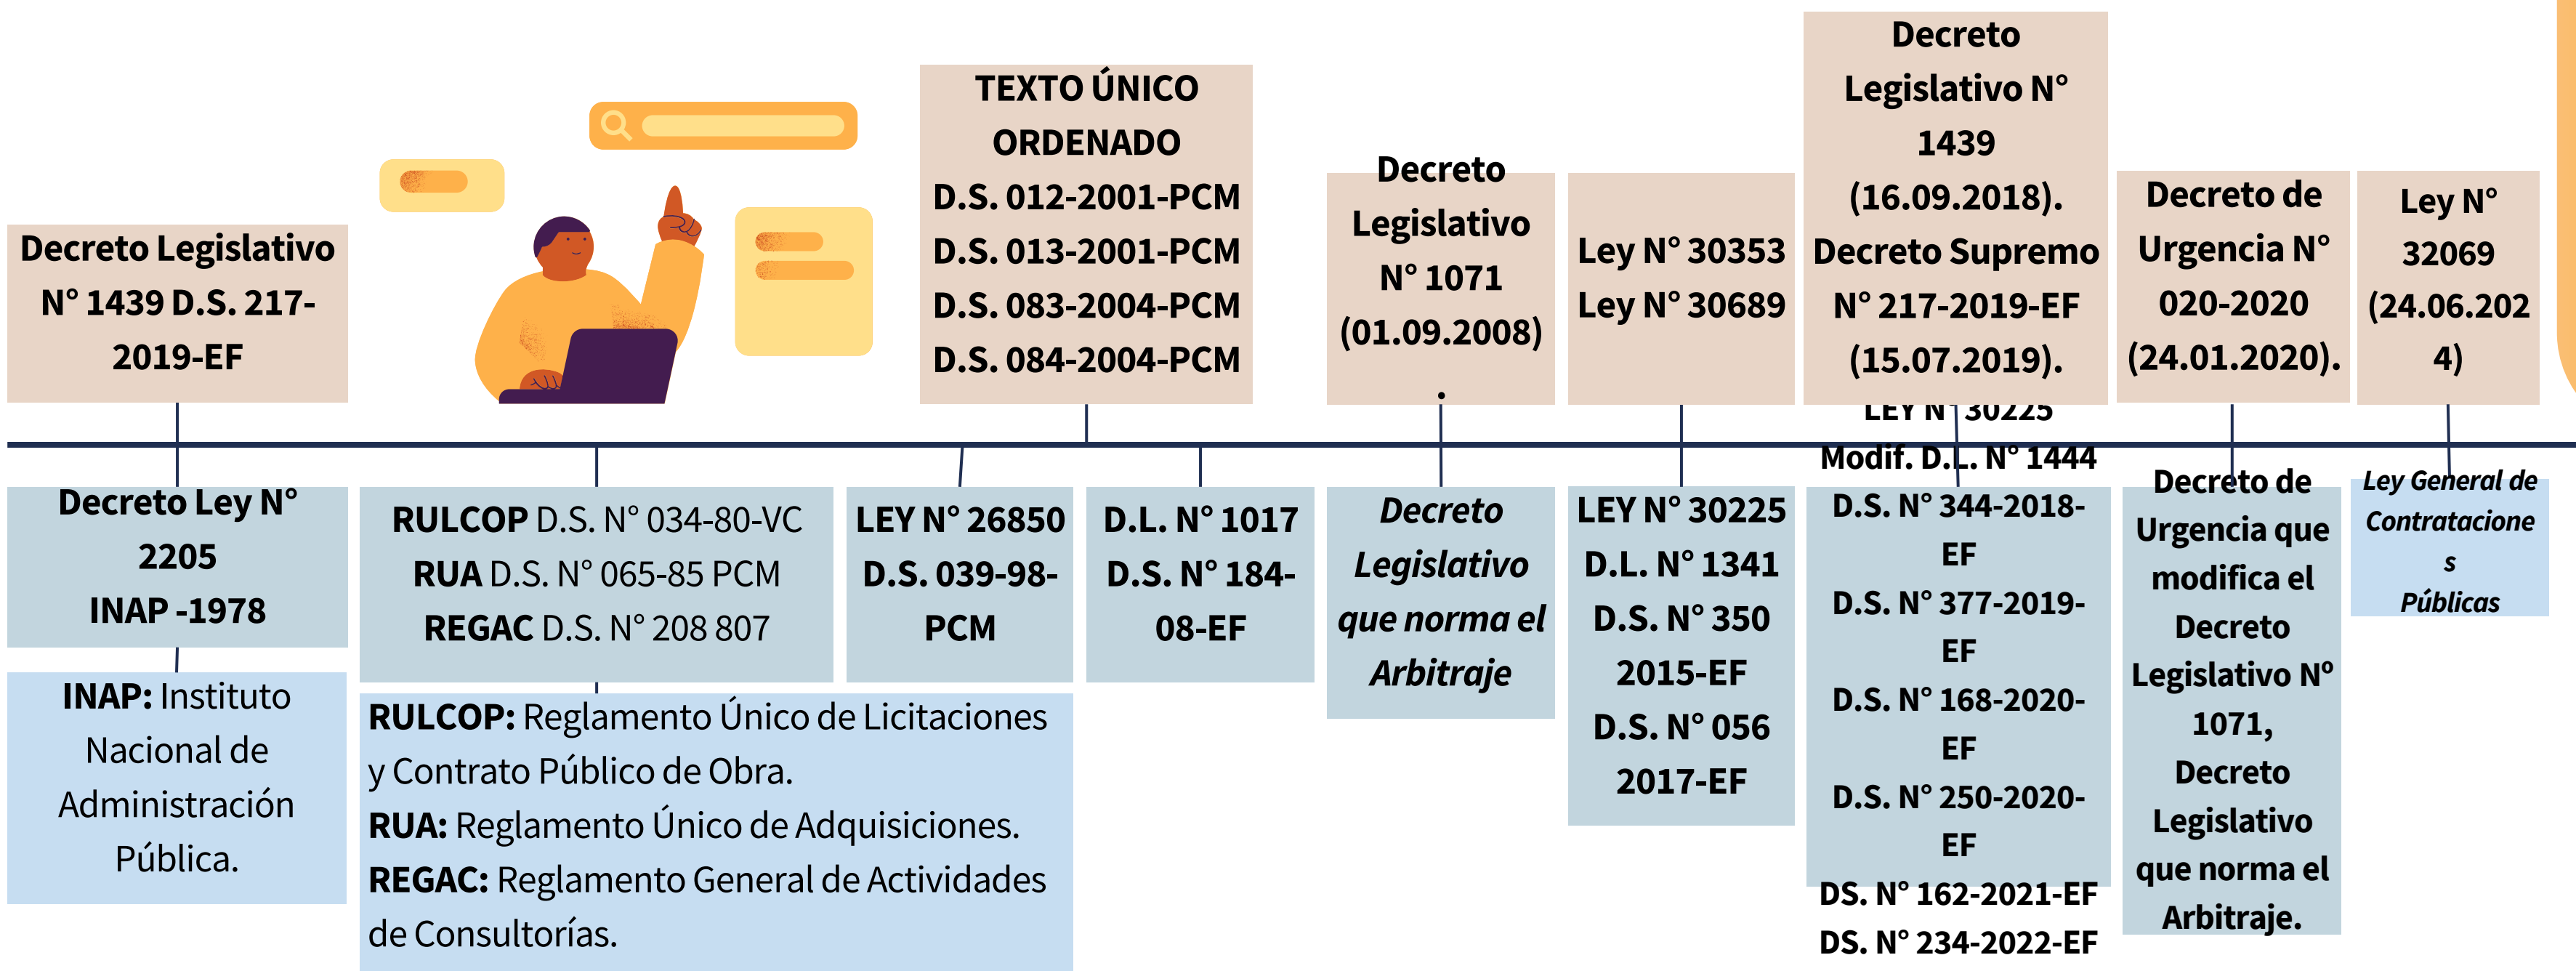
Decreto Legislativo N° 1439 D.S. 217-2019-EF

TEXTO ÚNICO ORDENADO D.S. 012-2001-PCM D.S. 013-2001-PCM D.S. 083-2004-PCM D.S. 084-2004-PCM

Decreto Legislativo N° 1071 (01.09.2008)

Ley N° 30353 Ley N° 30689

Decreto Legislativo N° 1439 (16.09.2018). Decreto Supremo N° 217-2019-EF (15.07.2019).

Decreto de Urgencia N° 020-2020 (24.01.2020).

Ley N° 32069 (24.06.2024)

Decreto Ley N° 2205 INAP -1978

INAP: Instituto Nacional de Administración Pública.

RULCOP D.S. N° 034-80-VC RUA D.S. N° 065-85 PCM REGAC D.S. N° 208 807

RULCOP: Reglamento Único de Licitaciones y Contrato Público de Obra. RUA: Reglamento Único de Adquisiciones. REGAC: Reglamento General de Actividades de Consultorías.

LEY N° 26850 D.S. 039-98-PCM

D.L. N° 1017 D.S. N° 184-08-EF

Decreto Legislativo que norma el Arbitraje

LEY N° 30225 D.L. N° 1341 D.S. N° 350 2015-EF D.S. N° 056 2017-EF

LEY N° 30225 Modif. D.L. N° 1444 D.S. N° 344-2018-EF D.S. N° 377-2019-EF D.S. N° 168-2020-EF D.S. N° 250-2020-EF DS. N° 162-2021-EF DS. N° 234-2022-EF

Decreto de Urgencia que modifica el Decreto Legislativo N° 1071, Decreto Legislativo que norma el Arbitraje.

Ley General de Contrataciones Públicas